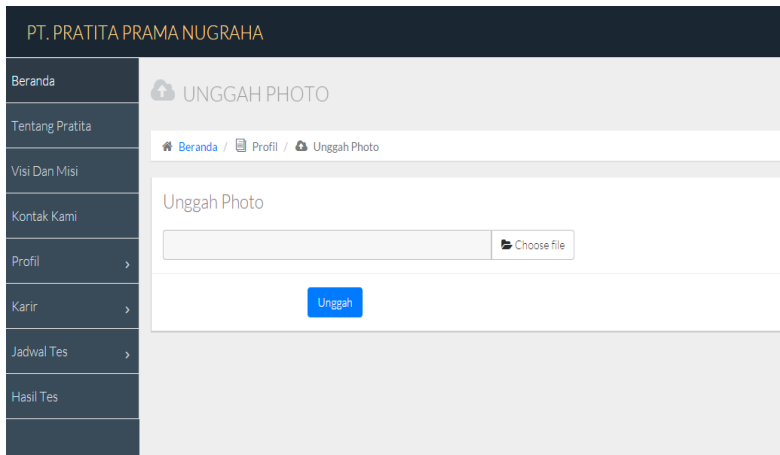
PT. PRATITA PRAMA NUGRAHA

Beranda

Tentang Pratita

Visi Dan Misi

Kontak Kami

Profil ›

Karir ›

Jadwal Tes ›

Hasil Tes

UNGGAH PHOTO

Beranda / Profil / Unggah Photo

Unggah Photo

Choose file

Unggah